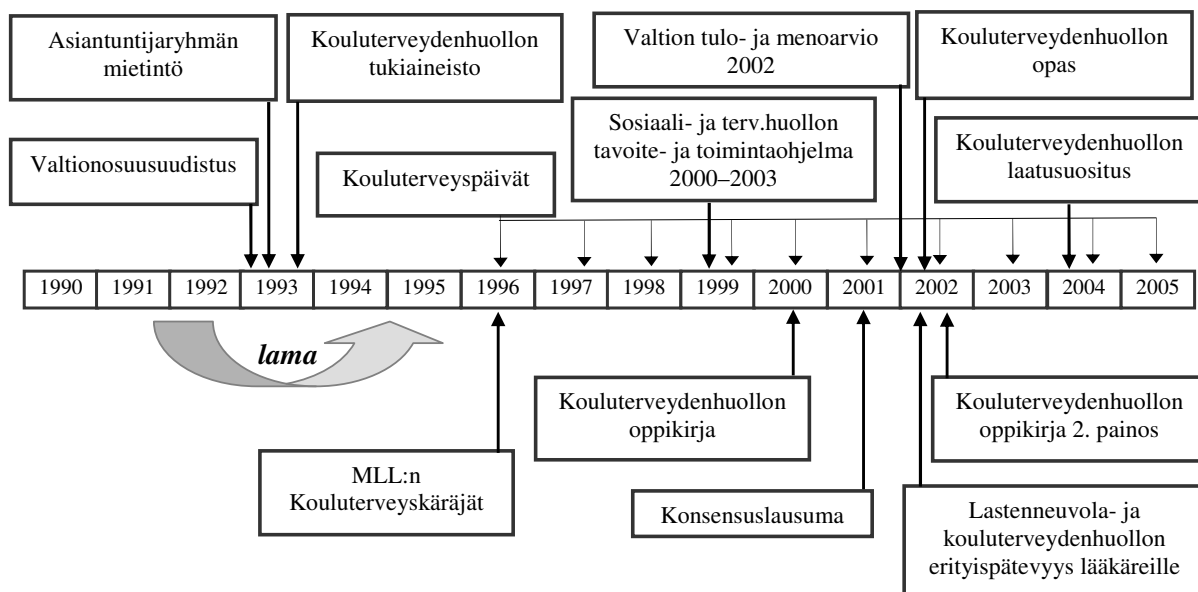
Asiantuntijaryhmän mietintö

Kouluterveydenhuollon tukiaineisto

Valtion tulo- ja menoarvio 2002

Kouluterveydenhuollon opas

Sosiaali- ja terv.huollon tavoite- ja toimintaohjelma 2000–2003

Kouluterveydenhuollon laatusuositus

Valtionosuusuudistus

Kouluterveyspäivät

| 1990 | 1991 | 1992 | 1993 | 1994 | 1995 | 1996 | 1997 | 1998 | 1999 | 2000 | 2001 | 2002 | 2003 | 2004 | 2005 |
|---|---|---|---|---|---|---|---|---|---|---|---|---|---|---|---|

lama

Kouluterveydenhuollon oppikirja

Kouluterveydenhuollon oppikirja 2. painos

MLL:n Kouluterveyskäräjät

Konsensuslausuma

Lastenneuvola- ja kouluterveydenhuollon erityispätevyys lääkäreille